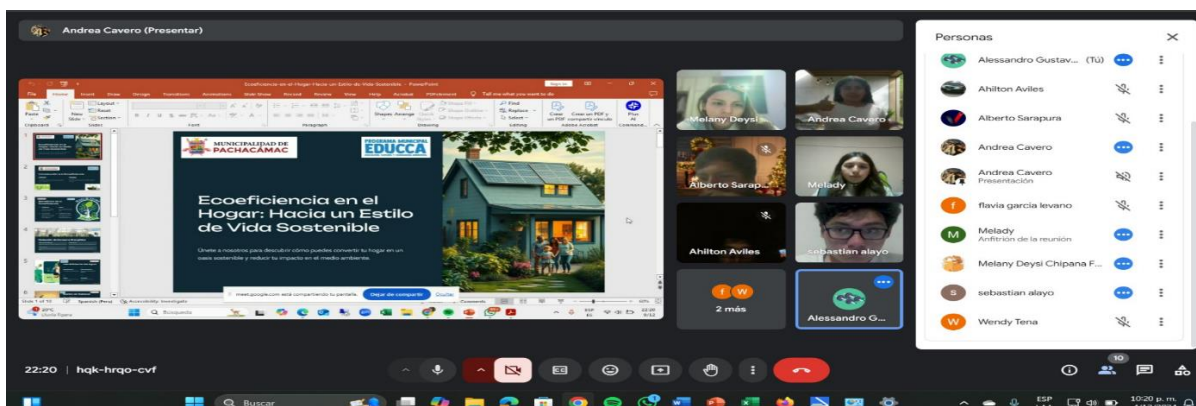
Andrea Cavero (Presentar)

Ecoeficiencia-en-el-Hogar-Hacia-un-Estilo-de-Vida-Sostenible - PowerPoint

File Home Insert Draw Design Transitions Animations Slide Show Record Review View Help Acrobat PDFelement Tell me what you want to do

MUNICIPALIDAD DE PACHACÁMAC

PROGRAMA MUNICIPAL EDUCCA

Ecoeficiencia en el Hogar: Hacia un Estilo de Vida Sostenible

Únete a nosotros para descubrir cómo puedes convertir tu hogar en un oasis sostenible y reducir tu impacto en el medio ambiente.

meet.google.com está compartiendo tu pantalla. Dejar de compartir Ocultar

Slide 1 of 10 Spanish (Peru) Accessibility: Investigate

Búsqueda

Melany Deysi
Andrea Cavero
Alberto Sarap...
Melady
Ahilton Aviles
sebastian alayo
f W
2 más
Alessandro G...

Personas
Alessandro Gustav... (Tú)
Ahilton Aviles
Alberto Sarapura
Andrea Cavero
Andrea Cavero
Presentación
flavia garcia levano
Melady
Anfitrión de la reunión
Melany Deysi Chipana F...
sebastian alayo
Wendy Tena

22:20 | hqk-hrqo-cvf

10

Buscar

ESP
10:20 p. m.